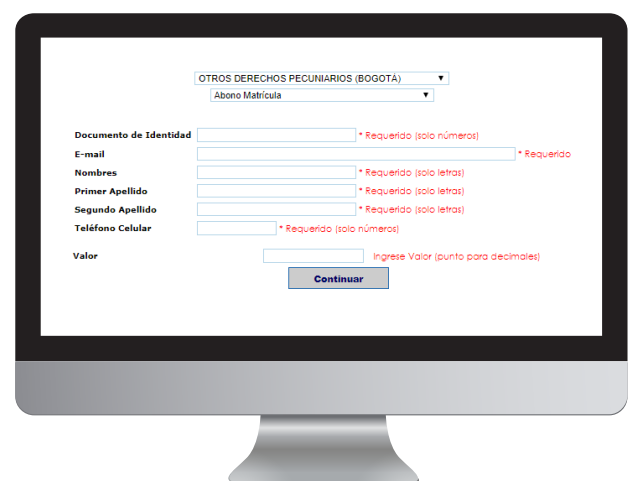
OTROS DERECHOS PECUNIARIOS (BOGOTÁ) ▼

Abono Matrícula ▼

Documento de Identidad * Requerido (solo números)

E-mail * Requerido

Nombres * Requerido (solo letras)

Primer Apellido * Requerido (solo letras)

Segundo Apellido * Requerido (solo letras)

Teléfono Celular * Requerido (solo números)

Valor Ingrese Valor (punto para decimales)

Continuar